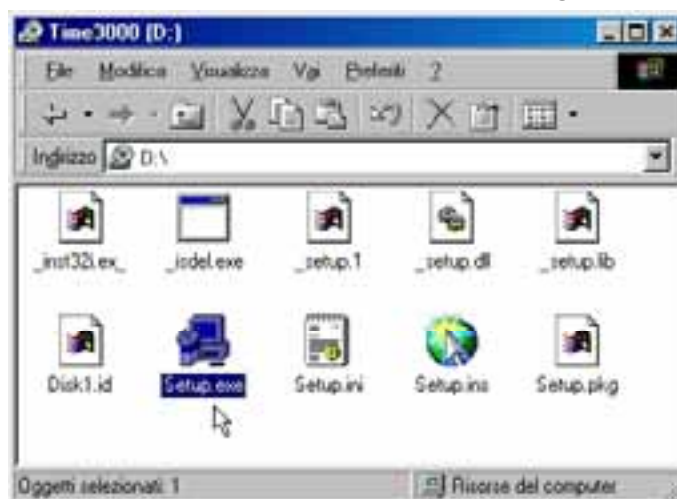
Time3000 (D:)

File Modifica Visualizza Vai Preferiti ?

Indirizzo D:\

_inst32i.ex_ _isdel.exe _setup.1 _setup.dll _setup.lib

Disk1.id Setup.exe Setup.ini Setup.ins Setup.pkg

Oggetti selezionati: 1 Risorse del computer